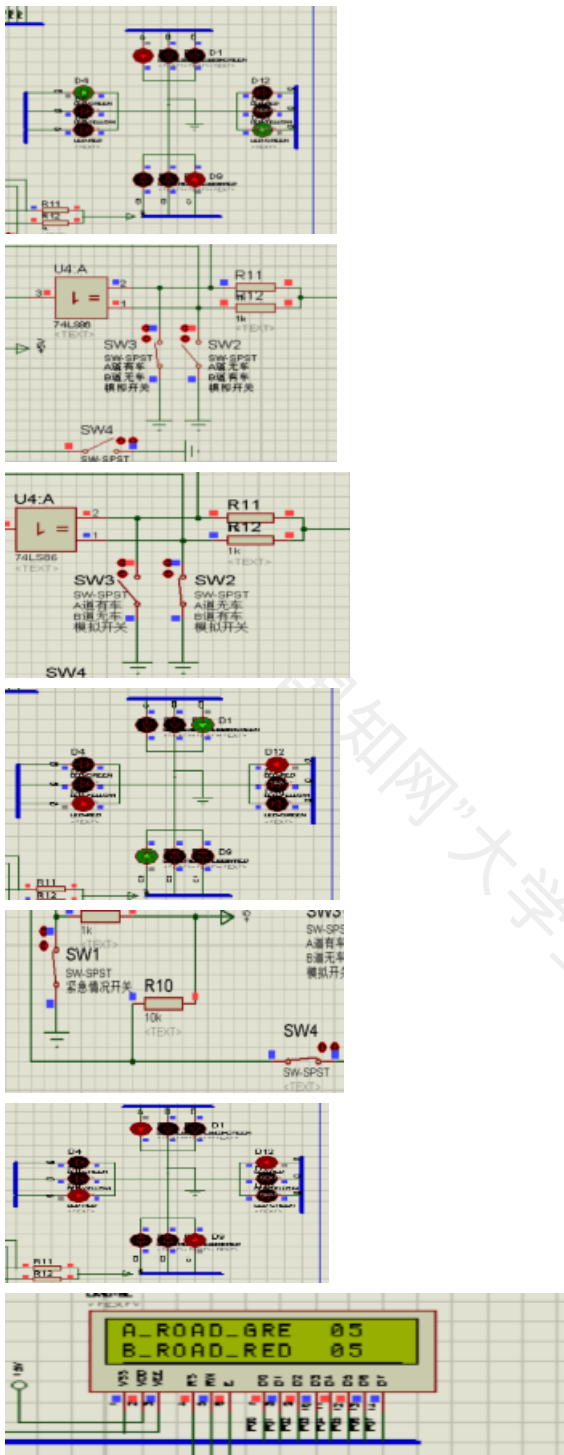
D1
D4
D12
D9
R11
R12

U4:A
3
2
1
74LS86
<TEXT>
R11
R12
1k
<TEXT>
SW3
SW-SPST
A道有车
B道无车
模拟开关
SW2
SW-SPST
A道无车
B道有车
模拟开关
SW4
SW-SPST

U4:A
2
1
74LS86
<TEXT>
R11
R12
1k
<TEXT>
SW3
SW-SPST
A道有车
B道无车
模拟开关
SW2
SW-SPST
A道无车
B道有车
模拟开关
SW4

D1
D4
D12
D9
R11
R12

1k
<TEXT>
SW1
SW-SPST
紧急情况开关
R10
10k
<TEXT>
SW3
SW-SPS
A道有车
B道无车
模拟开关
SW4
SW-SPST
<TEXT>

D1
D4
D12
D9
R11
R12

<TEXT>
A_ROAD_GRE 05
B_ROAD_RED 05

知网"大学